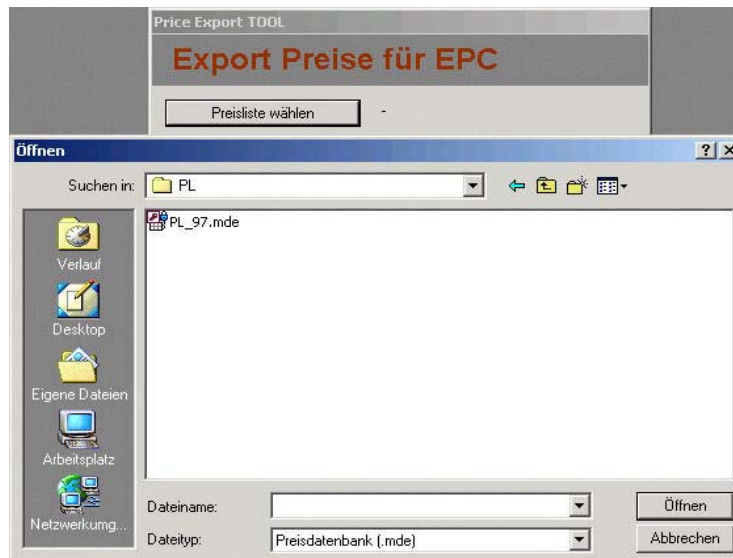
Price Export TOOL

Export Preise für EPC

Preisliste wählen

-

Öffnen

?

Suchen in: PL

PL_97.mde

Verlauf

Desktop

Eigene Dateien

Arbeitsplatz

Netzwerkumg...

Dateiname:

Dateityp: Preisdatenbank (.mde)

Öffnen

Abbrechen